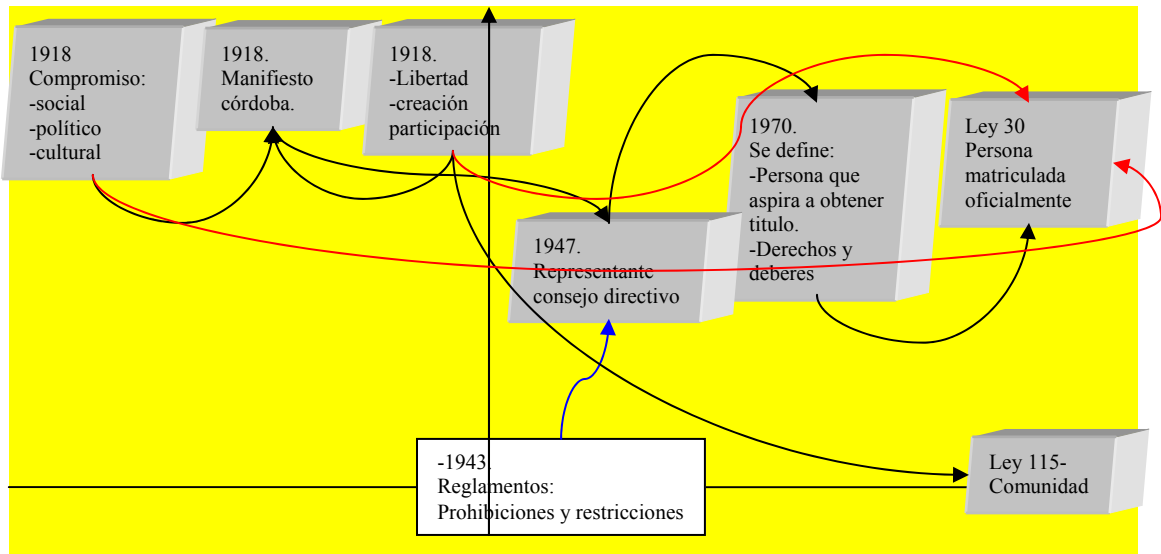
1918
Compromiso:
-social
-político
-cultural

1918.
Manifiesto
córdoba.

1918.
-Libertad
-creación
participación

1970.
Se define:
-Persona que aspira a obtener titulo.
-Derechos y deberes

Ley 30
Persona
matriculada
oficialmente

1947.
Representante
consejo directivo

-1943.
Reglamentos:
Prohibiciones y restricciones

Ley 115-
Comunidad